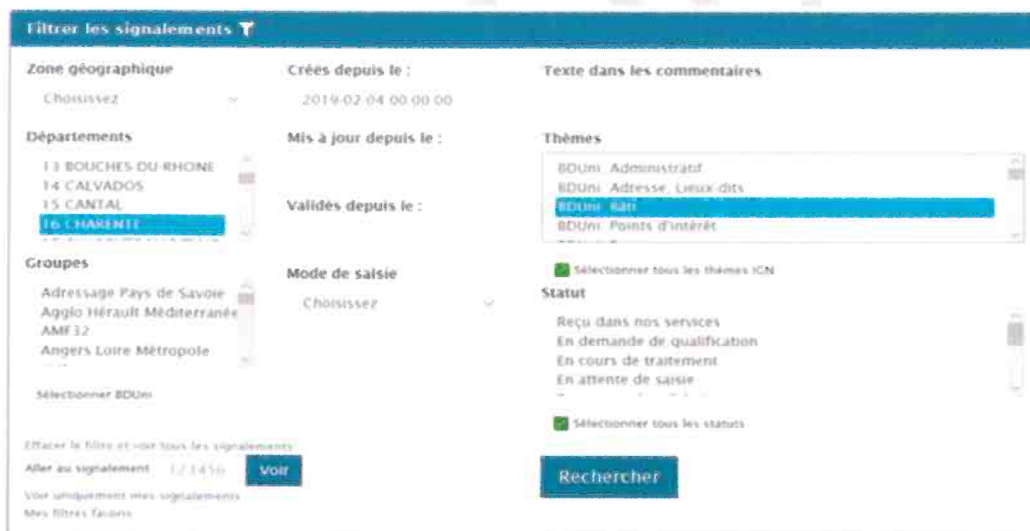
Filtrer les signalements

Zone géographique

Choisissez

Départements

13 BOUCHES-DU-RHONE
14 CALVADOS
15 CANTAL
16 CHARENTE

Groupes

Adressage Pays de Savoie
Agglo Hérault Méditerranée
AMF32
Angers Loire Métropole

Sélectionner BDUni

Effacer le filtre et voir tous les signalements

Aller au signalement 123456 Voir

Voir uniquement mes signalements
Mes filtres favoris

Crées depuis le :

2019-02-04 00:00:00

Mis à jour depuis le :

Validés depuis le :

Mode de saisie

Choisissez

Texte dans les commentaires

Thèmes

BDUni Administratif
BDUni Adresse, Lieux-dits
BDUni Bâti
BDUni Points d'intérêt

Sélectionner tous les thèmes IGN

Statut

Reçu dans nos services
En demande de qualification
En cours de traitement
En attente de saisie

Sélectionner tous les statuts

Rechercher